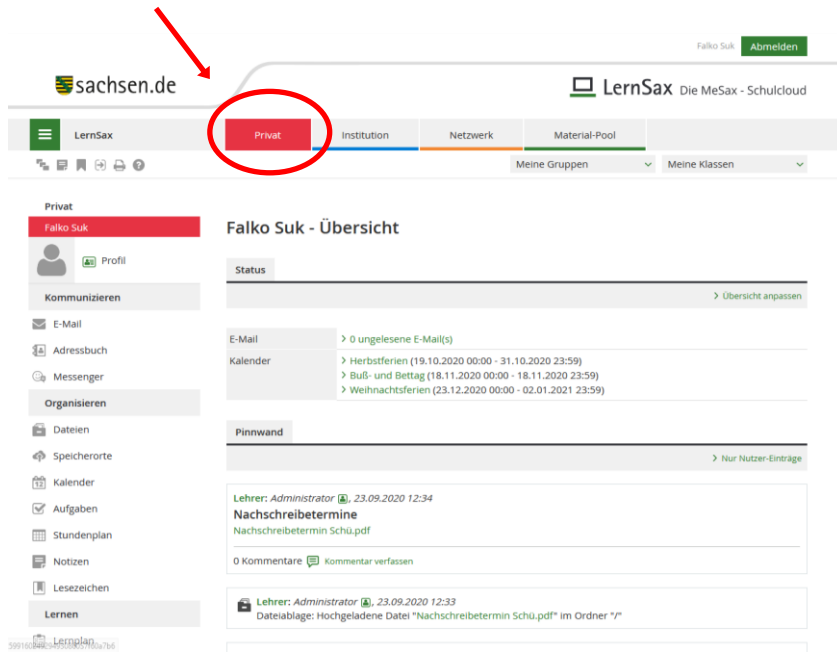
Falko Suk Abmelden

sachsen.de

LernSax Die MeSax - Schulcloud

LernSax

Privat Institution Netzwerk Material-Pool

Meine Gruppen Meine Klassen

Privat
Falko Suk
Profil
Kommunizieren
E-Mail
Adressbuch
Messenger
Organisieren
Dateien
Speicherorte
Kalender
Aufgaben
Stundenplan
Notizen
Lesezeichen
Lernen
Lernplan

Falko Suk - Übersicht

Status

> Übersicht anpassen

| | |
|---|---|
| E-Mail | > 0 ungelesene E-Mail(s) |
| Kalender | > Herbstferien (19.10.2020 00:00 - 31.10.2020 23:59)<br>> Buß- und Bettag (18.11.2020 00:00 - 18.11.2020 23:59)<br>> Weihnachtsferien (23.12.2020 00:00 - 02.01.2021 23:59) |

Pinnwand

> Nur Nutzer-Einträge

Lehrer: Administrator, 23.09.2020 12:34
Nachschreibetermine
Nachschreibetermin Schü.pdf

0 Kommentare Kommentar verfassen

Lehrer: Administrator, 23.09.2020 12:33
Dateiablage: Hochgeladene Datei "Nachschreibetermin Schü.pdf" im Ordner "/"